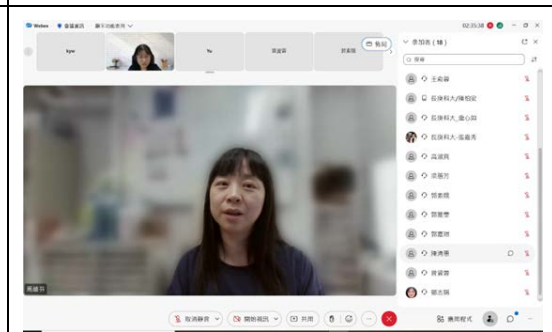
Webex 會議資訊 顯示功能表列

02:35:38

kye

Yu

版配

參加者（14）

搜尋

主持者

長庚科大/陳怡宏

長庚科大_詹心昀

長庚科大-張嘉秀

高淑貞

洪薇芳

劉素娥

劉雅雯

劉惠琳

陳清惠

黃碧霞

賴志賢

取消靜音

開啟視訊

共用

應用程式